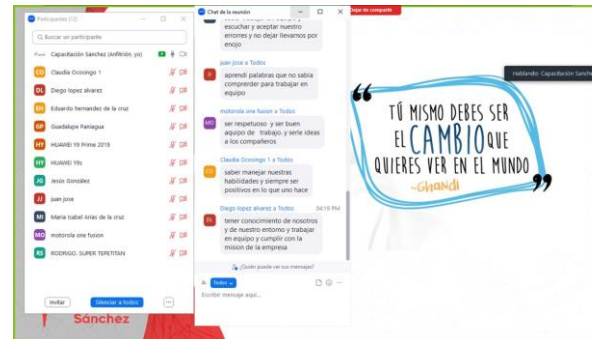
Participantes (12)
Buscar un participante
Capacitación Sanchez (Anfitrión, yo)
CO Claudia Ocosingo 1
DL Diego lopez alvarez
EH Eduardo hernandez de la cruz
GP Guadalupe Paniagua
HY HUAWEI Y9 Prime 2019
HY HUAWEI Y9s
JG Jesús González
JJ juan jose
MI Maria Isabel Arias de la cruz
MO motorola one fusion
RS RODRIGO. SUPER TEPETITAN
Invitar
Silenciar a todos
Sánchez

Chat de la reunión
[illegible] equipo y escuchar y aceptar nuestros errores y no dejar llevarnos por enojo
juan jose a Todos
aprendi palabras que no sabia comprender para trabajar en equipo
motorola one fusion a Todos
ser respetuoso y ser buen equipo de trabajo. y serle ideas a los compañeros
Claudia Ocosingo 1 a Todos
saber manejar nuestras habilidades y siempre ser positivos en lo que uno hace
Diego lopez alvarez a Todos 04:19 PM
tener conocimiento de nosotros y de nuestro entorno y trabajar en equipo y cumplir con la mision de la empresa
¿Quién puede ver sus mensajes?
A: Todos
Escribir mensaje aquí...

Dejar de compartir
Hablando: Capacitación Sanchez

"TÚ MISMO DEBES SER EL CAMBIO QUE QUIERES VER EN EL MUNDO"
Ghandi